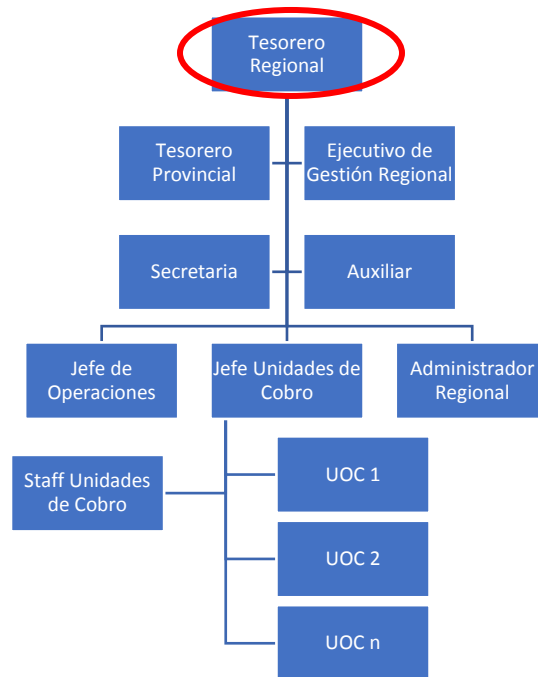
Tesorero Regional

Tesorero Provincial

Ejecutivo de Gestión Regional

Secretaria

Auxiliar

Jefe de Operaciones

Jefe Unidades de Cobro

Administrador Regional

Staff Unidades de Cobro

UOC 1

UOC 2

UOC n